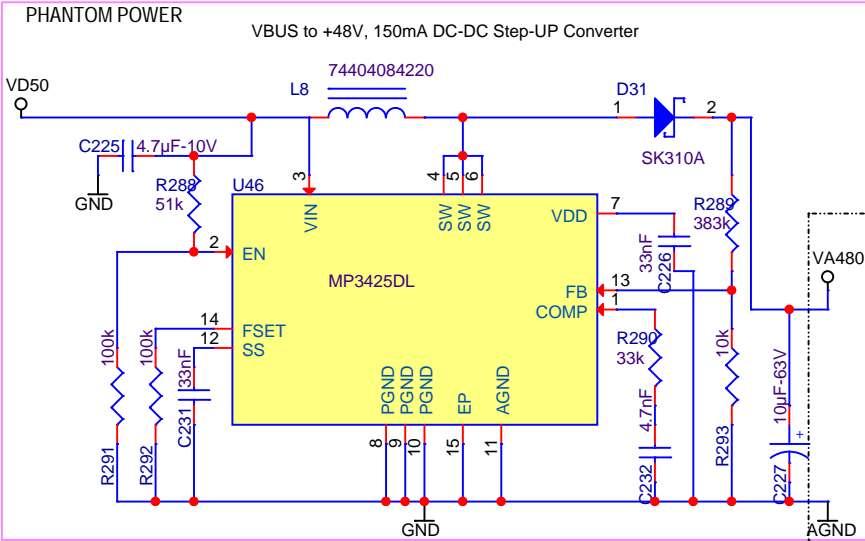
PHANTOM POWER

VBUS to +48V, 150mA DC-DC Step-UP Converter

VD50

L8

74404084220

D31

1

2

SK310A

C225

4.7µF-10V

GND

R288

51k

U46

3

VIN

4

5

6

SW

SW

SW

VDD

7

R289

383k

33nF

C226

VA480

2

EN

MP3425DL

13

FB

1

COMP

100k

100k

14

FSET

12

SS

33nF

R290

33k

10k

10µF-63V

PGND

PGND

PGND

EP

AGND

4.7nF

C231

R291

R292

8

9

10

15

11

C232

R293

C227

GND

AGND